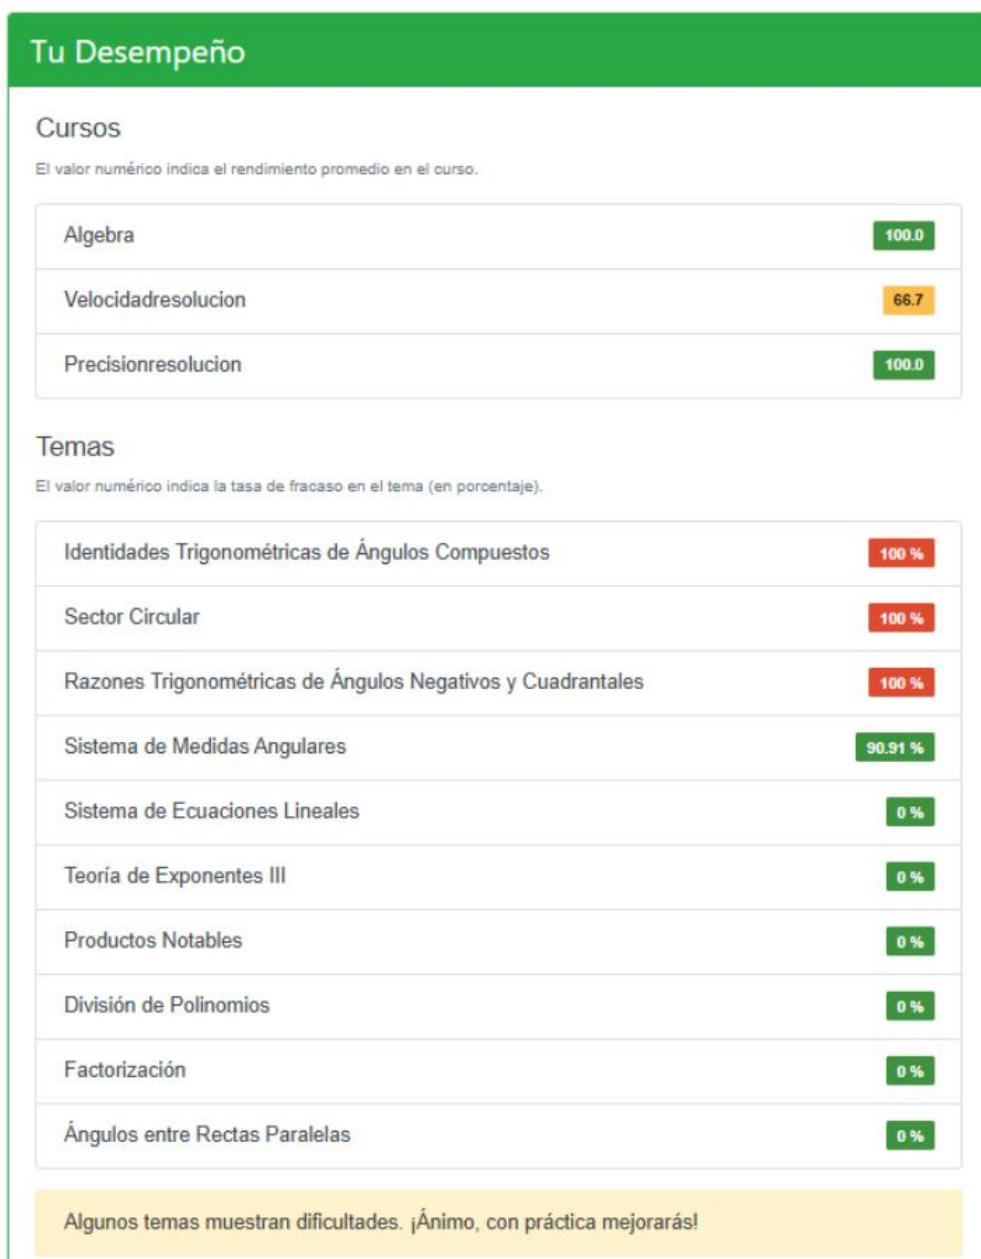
Tu Desempeño

Cursos

El valor numérico indica el rendimiento promedio en el curso.

| | |
|---|---|
| Algebra | 100.0 |
| Velocidadresolucion | 66.7 |
| Precisionresolucion | 100.0 |

Temas

El valor numérico indica la tasa de fracaso en el tema (en porcentaje).

| | |
|---|---|
| Identidades Trigonométricas de Ángulos Compuestos | 100 % |
| Sector Circular | 100 % |
| Razones Trigonométricas de Ángulos Negativos y Cuadrantales | 100 % |
| Sistema de Medidas Angulares | 90.91 % |
| Sistema de Ecuaciones Lineales | 0 % |
| Teoría de Exponentes III | 0 % |
| Productos Notables | 0 % |
| División de Polinomios | 0 % |
| Factorización | 0 % |
| Ángulos entre Rectas Paralelas | 0 % |

Algunos temas muestran dificultades. ¡Ánimo, con práctica mejorarás!